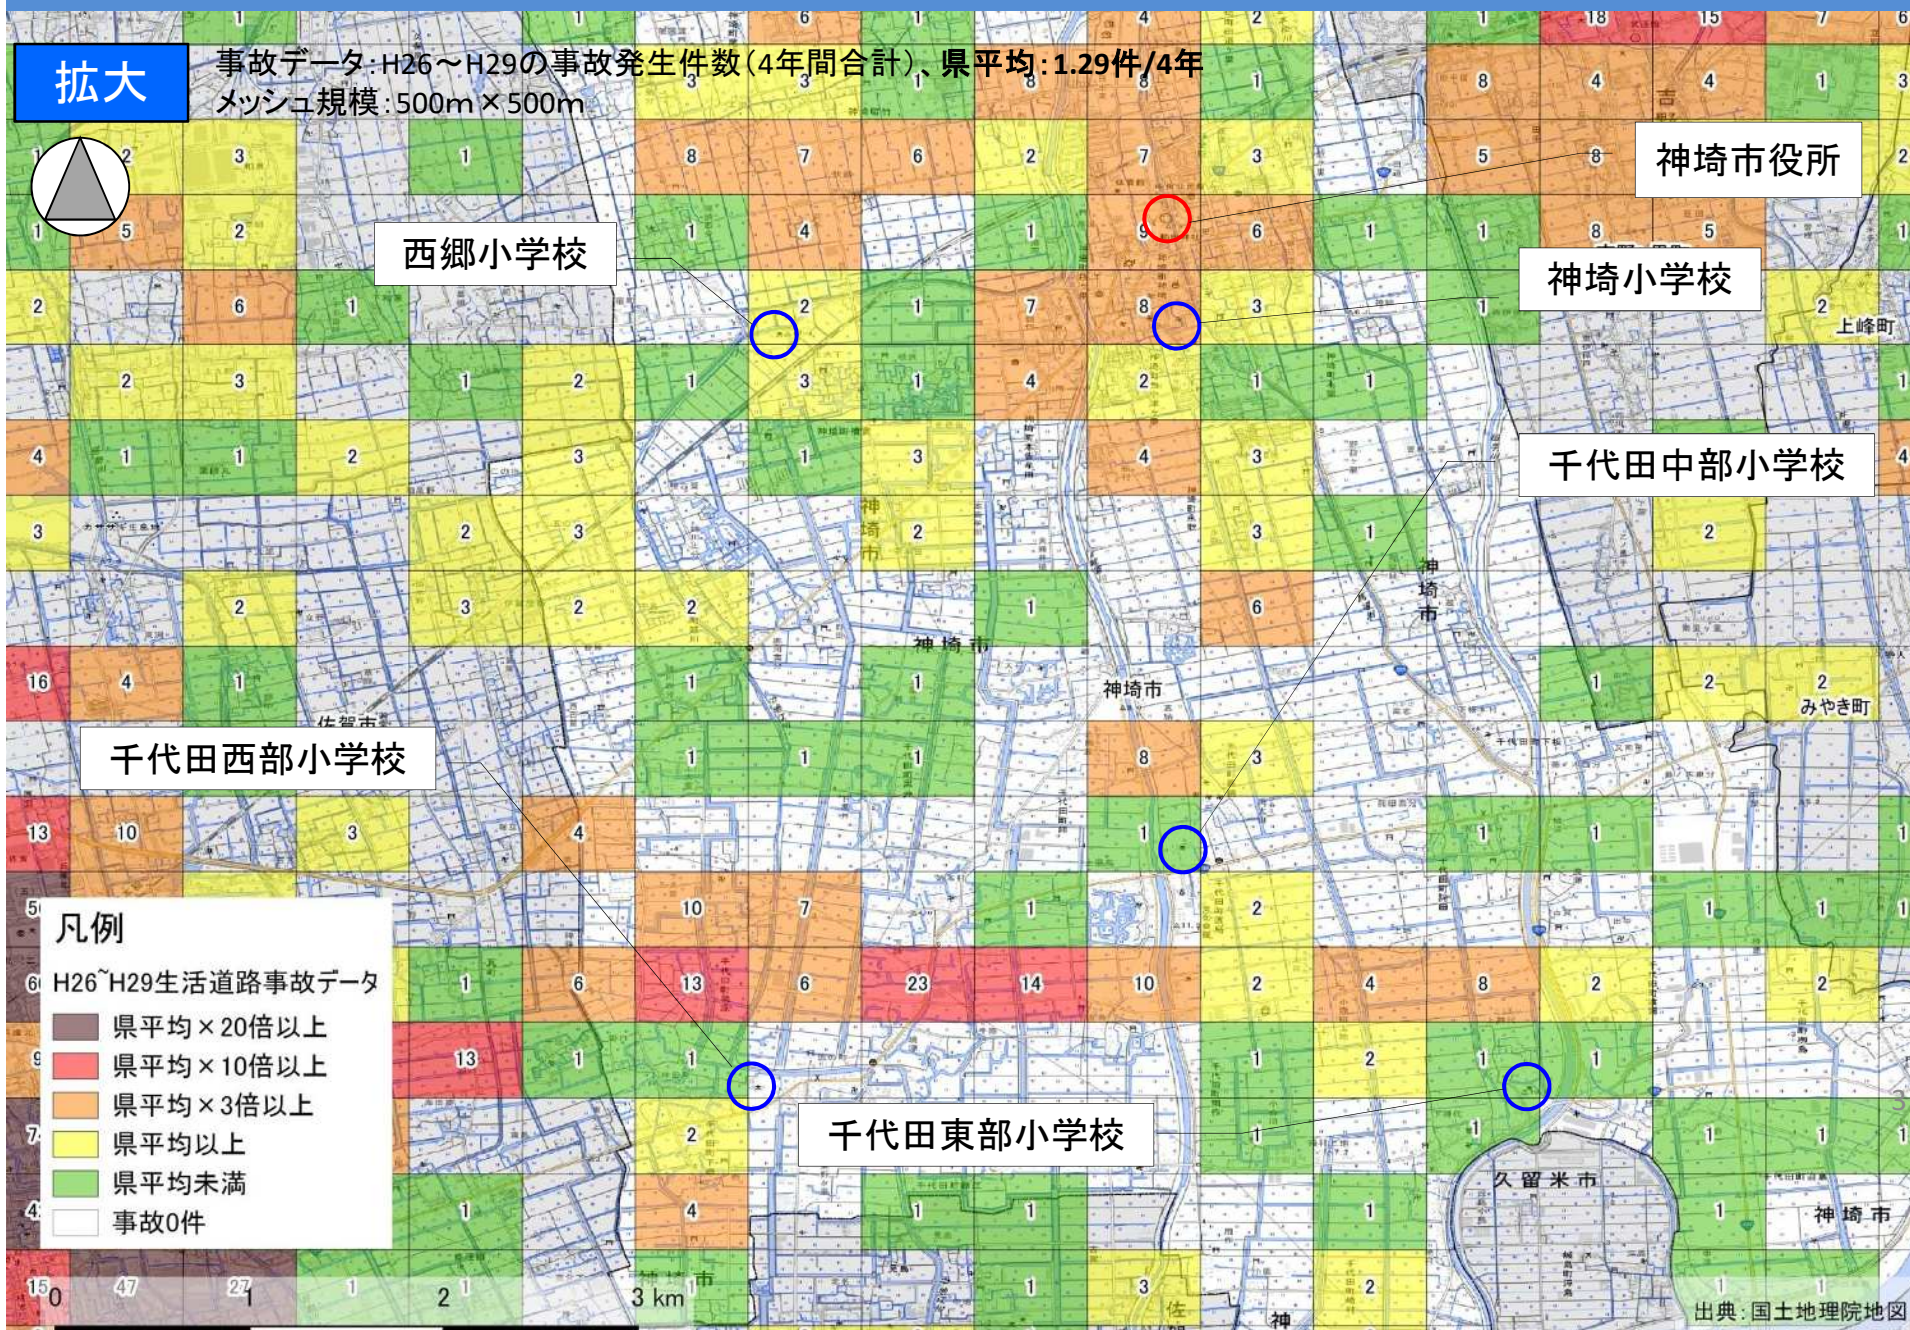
拡大

事故データ：H26～H29の事故発生件数（4年間合計）、県平均：1.29件/4年
メッシュ規模：500m×500m

神埼市役所

西郷小学校

神埼小学校

千代田中部小学校

千代田西部小学校

千代田東部小学校

凡例
H26~H29生活道路事故データ
県平均×20倍以上
県平均×10倍以上
県平均×3倍以上
県平均以上
県平均未満
事故0件

上峰町
みやき町
神埼市
佐賀市
久留米市

0 1 2 3 km

出典：国土地理院地図